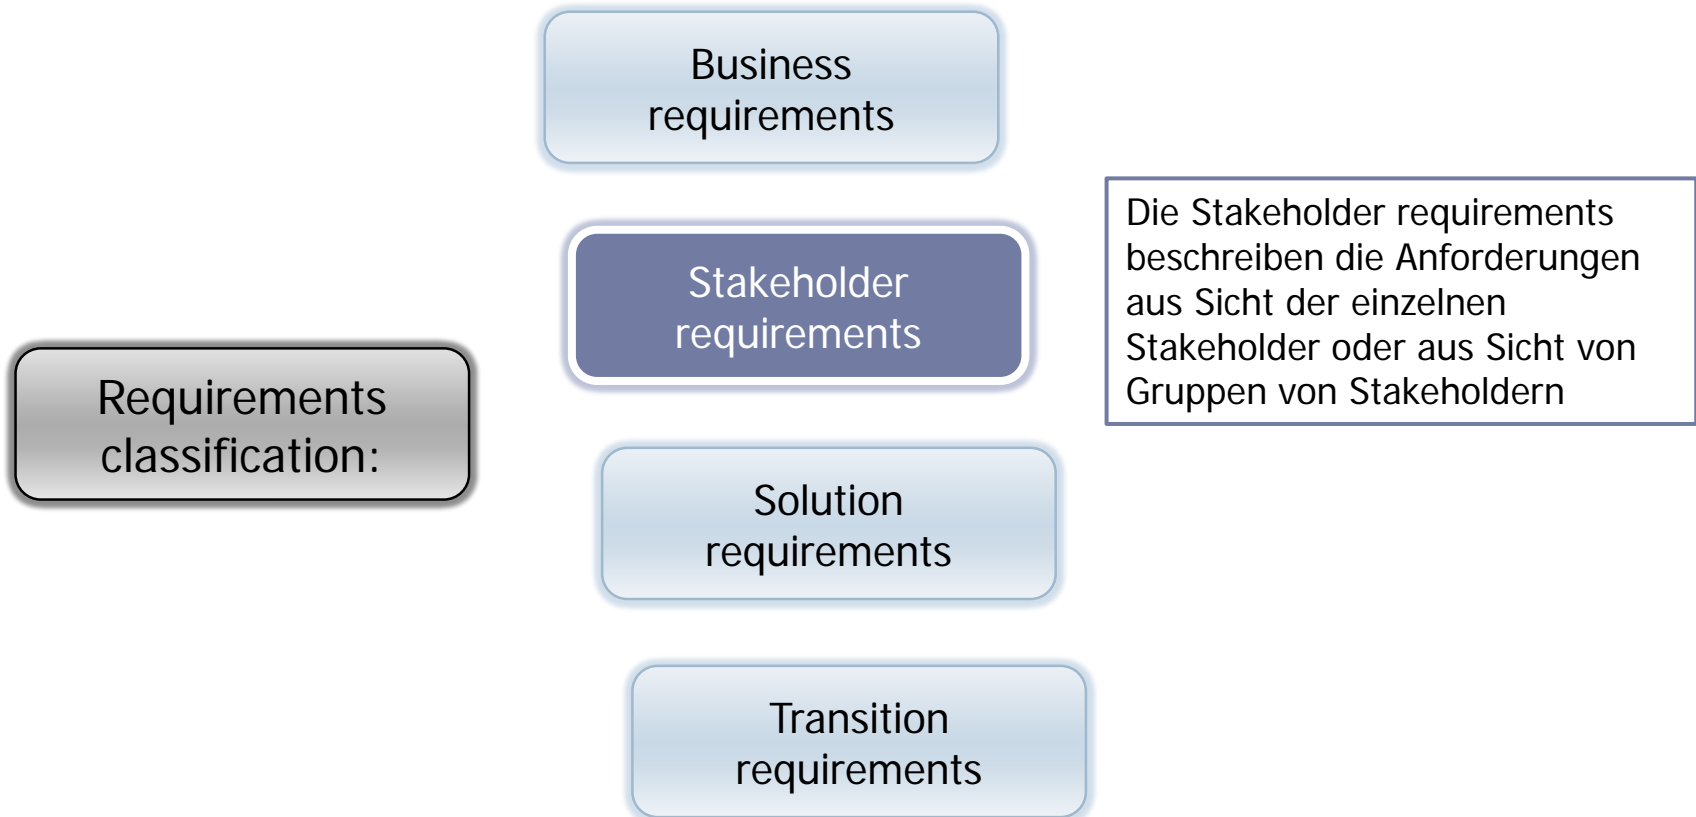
Requirements classification:

Business requirements

Stakeholder requirements

Solution requirements

Transition requirements

Die Stakeholder requirements beschreiben die Anforderungen aus Sicht der einzelnen Stakeholder oder aus Sicht von Gruppen von Stakeholdern